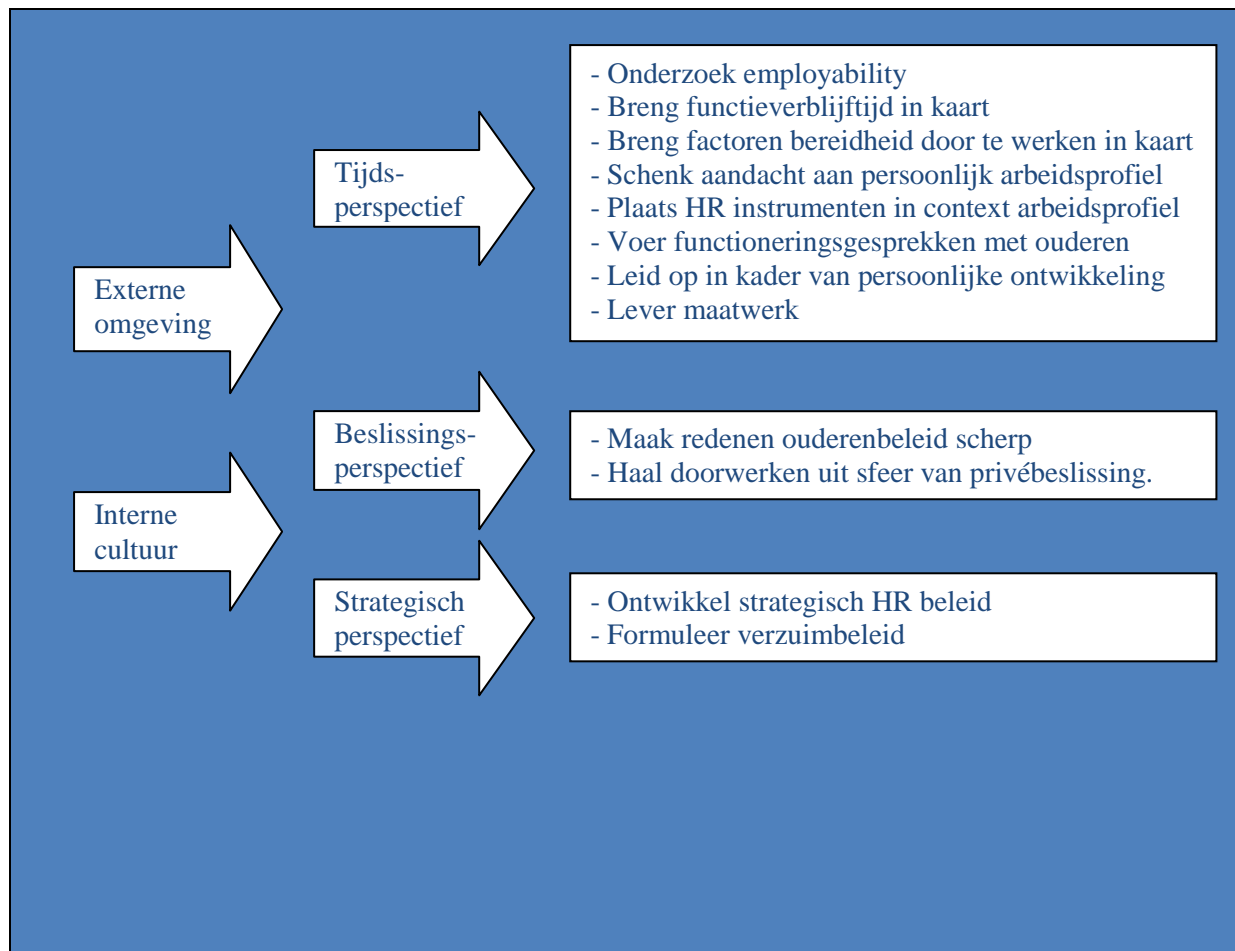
Externe omgeving

Interne cultuur

Tijdsperspectief

- Onderzoek employability
- Breng functieverblijftijd in kaart
- Breng factoren bereidheid door te werken in kaart
- Schenk aandacht aan persoonlijk arbeidsprofiel
- Plaats HR instrumenten in context arbeidsprofiel
- Voer functioneringsgesprekken met ouderen
- Leid op in kader van persoonlijke ontwikkeling
- Lever maatwerk

Beslissingsperspectief

- Maak redenen ouderenbeleid scherp
- Haal doorwerken uit sfeer van privébeslissing.

Strategisch perspectief

- Ontwikkel strategisch HR beleid
- Formuleer verzuimbeleid